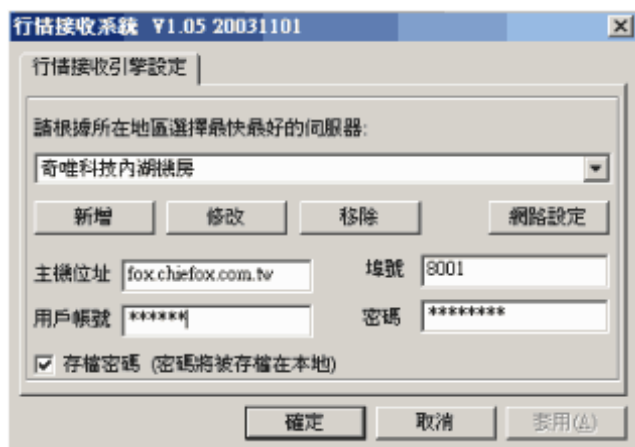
行情接收系統 V1.05 20031101

行情接收引擎設定

請根據所在地區選擇最快最好的伺服器:

奇唯科技內湖機房

新增 修改 移除 網路設定

主機位址 fox.chiefox.com.tw 埠號 8001

用戶帳號 ****** 密碼 ********

存檔密碼 (密碼將被存檔在本地)

確定 取消 套用(A)